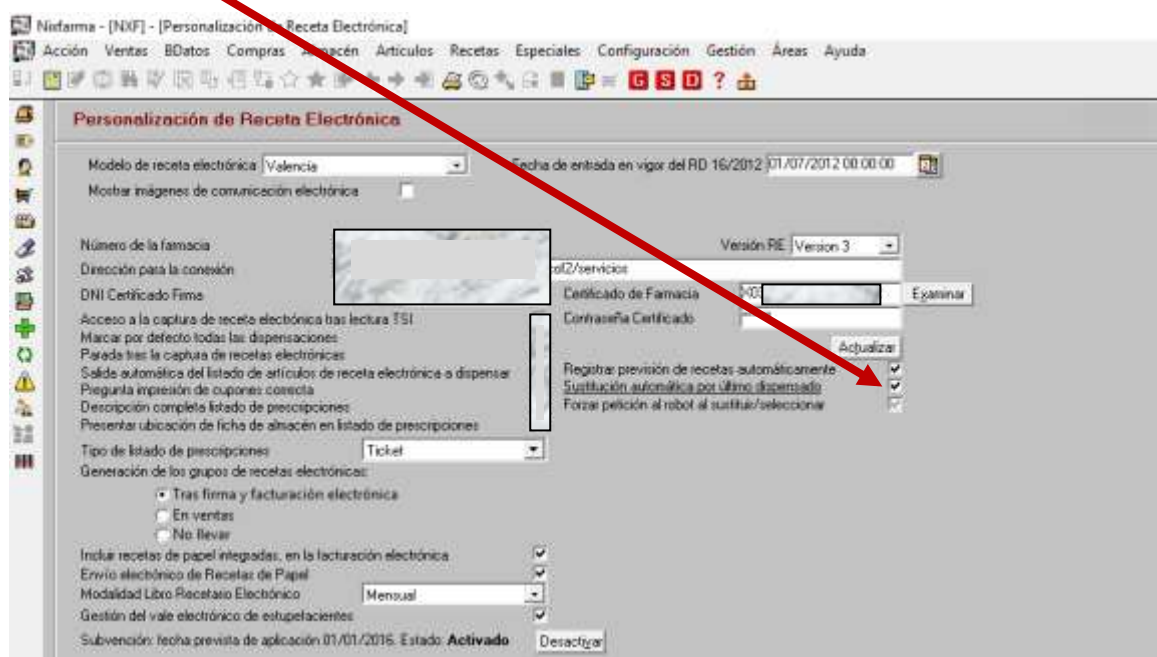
Nixfarma - [NXF] - [Personalización de Receta Electrónica]

Acción Ventas BDatos Compras Almacén Artículos Recetas Especiales Configuración Gestión Áreas Ayuda

G S D ?

Personalización de Receta Electrónica

Modelo de receta electrónica Valencia

Fecha de entrada en vigor del RD 16/2012 01/07/2012 00:00:00

Mostrar imágenes de comunicación electrónica

Número de la farmacia

Versión RE Version 3

Dirección para la conexión

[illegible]rol2/servicios

DNI Certificado Firma

Certificado de Farmacia

Examinar

Acceso a la captura de receta electrónica tras lectura TSI
Marcar por defecto todas las dispensaciones
Parada tras la captura de recetas electrónicas
Salida automática del listado de artículos de receta electrónica a dispensar
Pregunta impresión de cupones correcta
Descripción completa listado de prescripciones
Presentar ubicación de ficha de almacén en listado de prescripciones

Contraseña Certificado

Actualizar

Registrar previsión de recetas automáticamente
Sustitución automática por último dispensado
Forzar petición al robot al sustituir/seleccionar

Tipo de listado de prescripciones Ticket

Generación de los grupos de recetas electrónicas:

Tras firma y facturación electrónica
En ventas
No llevar

Incluir recetas de papel integradas, en la facturación electrónica
Envío electrónico de Recetas de Papel
Modalidad Libro Recetario Electrónico Mensual
Gestión del vale electrónico de estupefacientes

Subvención: fecha prevista de aplicación 01/01/2016. Estado: Activado

Desactivar